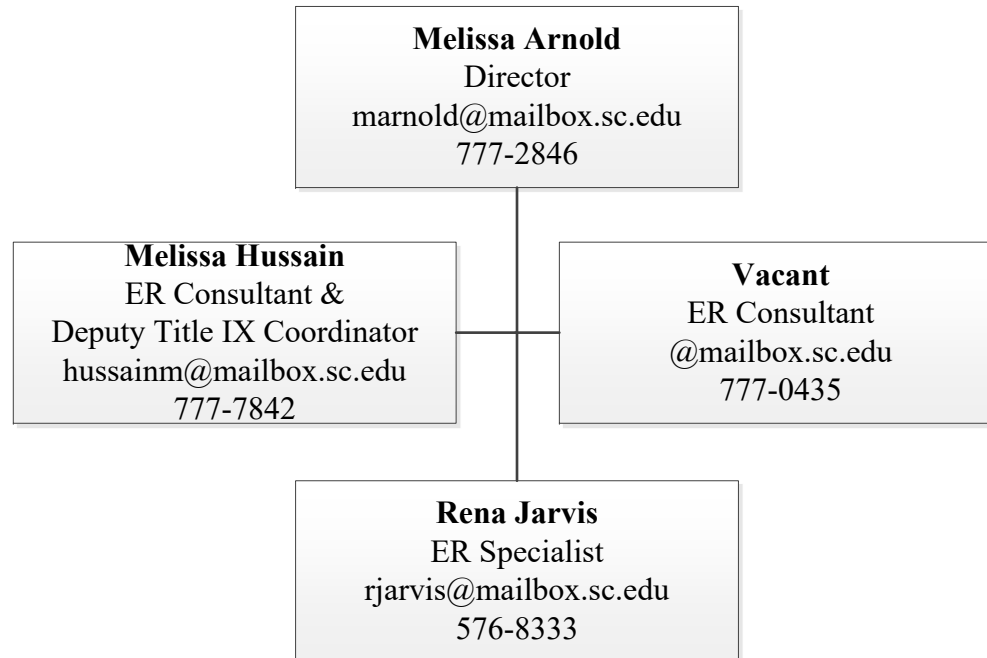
**Melissa Arnold**
Director
marnold@mailbox.sc.edu
777-2846

**Melissa Hussain**
ER Consultant &
Deputy Title IX Coordinator
hussainm@mailbox.sc.edu
777-7842

**Vacant**
ER Consultant
@mailbox.sc.edu
777-0435

**Rena Jarvis**
ER Specialist
rjarvis@mailbox.sc.edu
576-8333